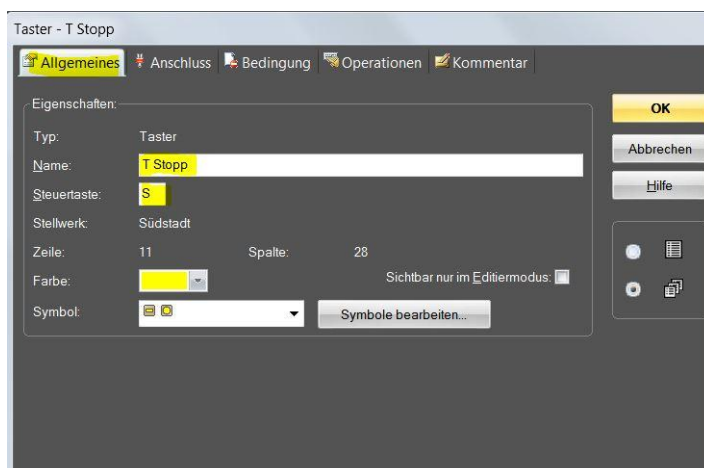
Taster - T Stopp

Allgemeines | Anschluss | Bedingung | Operationen | Kommentar

Eigenschaften:

Typ: Taster

Name: T Stopp

Steuertaste: S

Stellwerk: Südstadt

Zeile: 11 Spalte: 28

Farbe:

Sichtbar nur im Editiermodus:

Symbol:

Symbole bearbeiten...

OK

Abbrechen

Hilfe